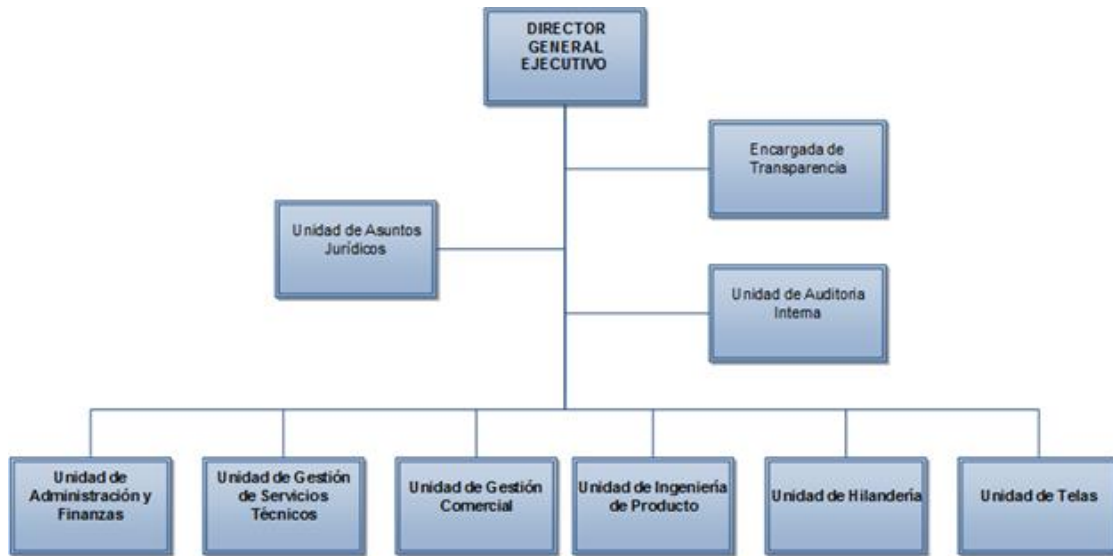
DIRECTOR GENERAL EJECUTIVO

Encargada de Transparencia

Unidad de Asuntos Jurídicos

Unidad de Auditoria Interna

Unidad de Administración y Finanzas

Unidad de Gestión de Servicios Técnicos

Unidad de Gestión Comercial

Unidad de Ingeniería de Producto

Unidad de Hilandería

Unidad de Telas